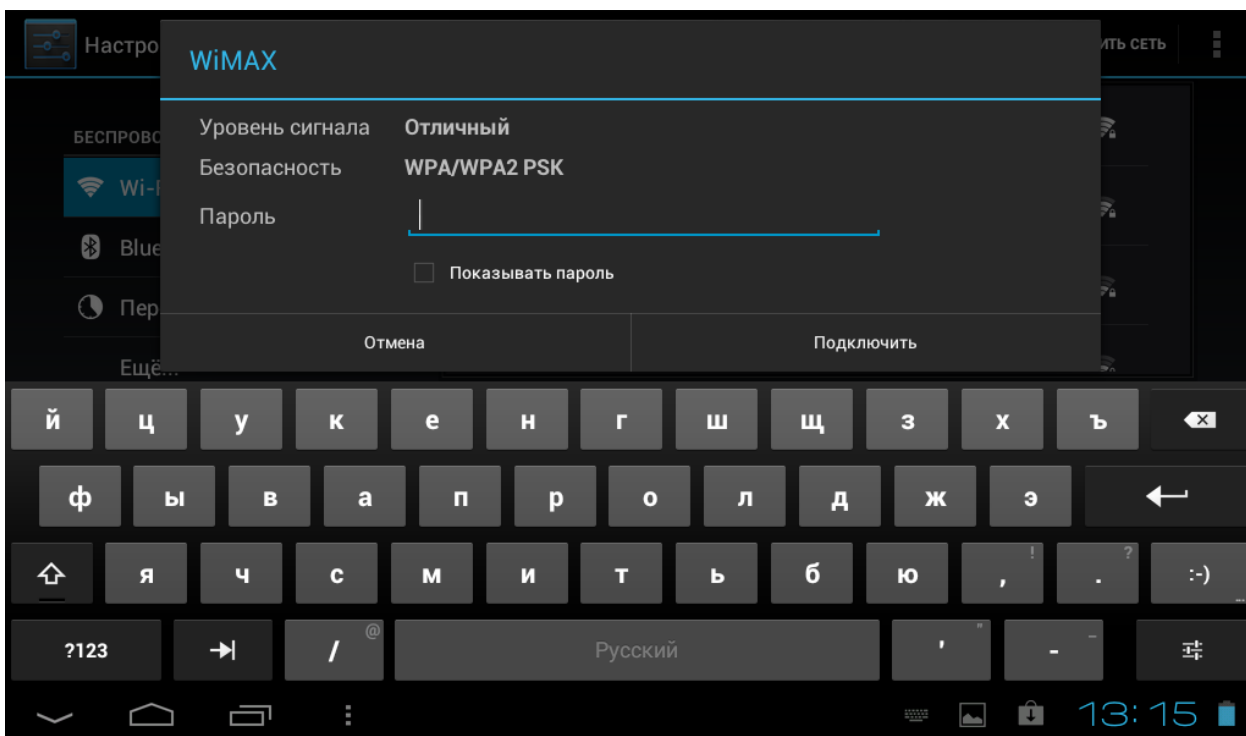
Настро
ИТЬ СЕТЬ

WiMAX

БЕСПРОВО
Wi-
Blue
Пер
Ещё...

Уровень сигнала Отличный
Безопасность WPA/WPA2 PSK
Пароль

Показывать пароль

Отмена
Подключить

й ц у к е н г ш щ з х ъ
ф ы в а п р о л д ж э
я ч с м и т ь б ю , ! . ? :-)
?123 / @ Русский ' " - _

13:15